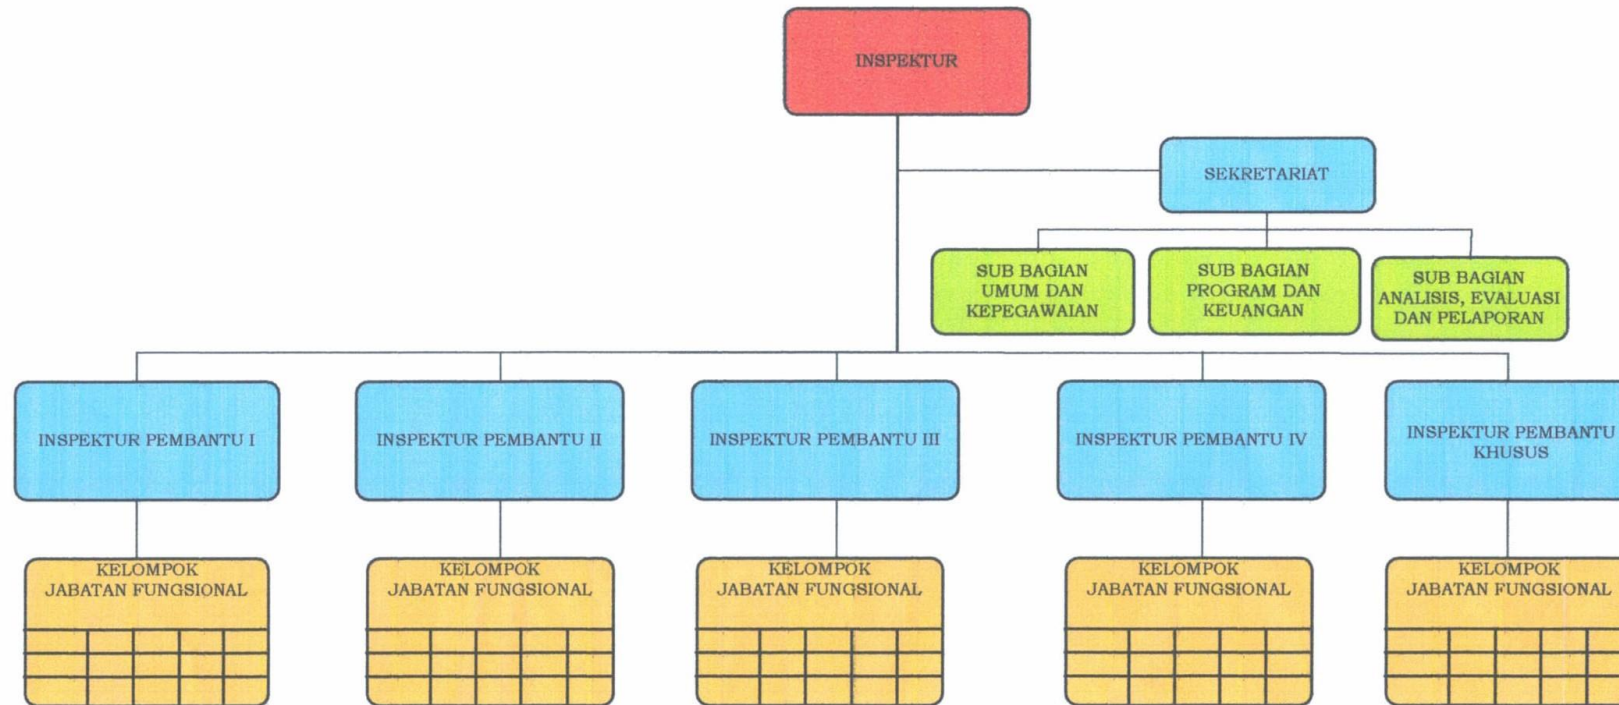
INSPEKTUR

SEKRETARIAT

SUB BAGIAN UMUM DAN KEPEGAWAIAN

SUB BAGIAN PROGRAM DAN KEUANGAN

SUB BAGIAN ANALISIS, EVALUASI DAN PELAPORAN

INSPEKTUR PEMBANTU I

INSPEKTUR PEMBANTU II

INSPEKTUR PEMBANTU III

INSPEKTUR PEMBANTU IV

INSPEKTUR PEMBANTU KHUSUS

KELOMPOK JABATAN FUNGSIONAL

KELOMPOK JABATAN FUNGSIONAL

KELOMPOK JABATAN FUNGSIONAL

KELOMPOK JABATAN FUNGSIONAL

KELOMPOK JABATAN FUNGSIONAL